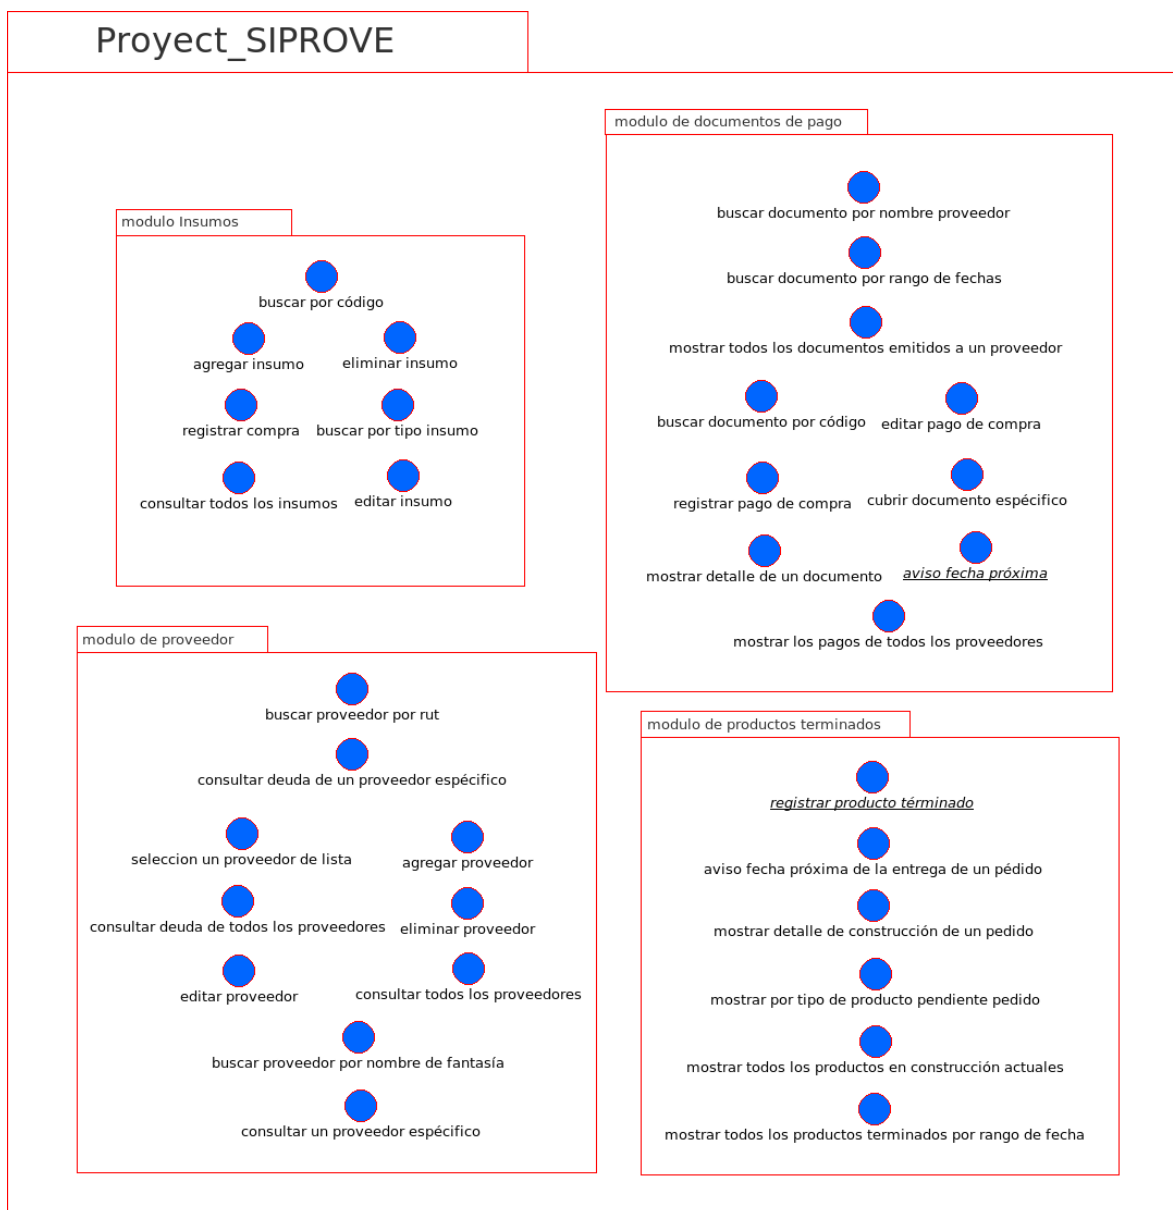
Proyect_SIPROVE

modulo Insumos

buscar por código

agregar insumo

eliminar insumo

registrar compra

buscar por tipo insumo

consultar todos los insumos

editar insumo

modulo de documentos de pago

buscar documento por nombre proveedor

buscar documento por rango de fechas

mostrar todos los documentos emitidos a un proveedor

buscar documento por código

editar pago de compra

registrar pago de compra

cubrir documento específico

mostrar detalle de un documento

aviso fecha próxima

mostrar los pagos de todos los proveedores

modulo de proveedor

buscar proveedor por rut

consultar deuda de un proveedor espécifico

seleccion un proveedor de lista

agregar proveedor

consultar deuda de todos los proveedores

eliminar proveedor

editar proveedor

consultar todos los proveedores

buscar proveedor por nombre de fantasía

consultar un proveedor espécifico

modulo de productos terminados

registrar producto términado

aviso fecha próxima de la entrega de un pédido

mostrar detalle de construcción de un pedido

mostrar por tipo de producto pendiente pedido

mostrar todos los productos en construcción actuales

mostrar todos los productos terminados por rango de fecha